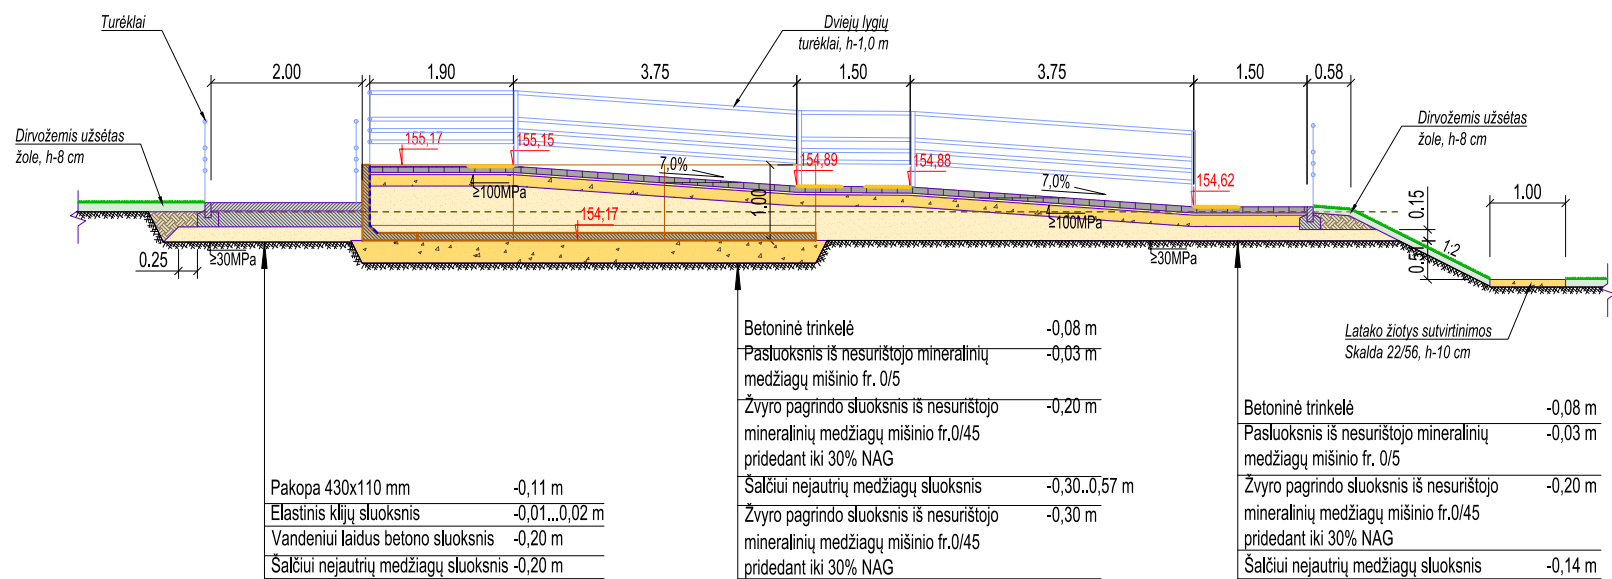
Turėklai

Dviejų lygių turėklai, h-1,0 m

2.00  1.90  3.75  1.50  3.75  1.50  0.58

Dirvožemis užsėtas žole, h-8 cm

Dirvožemis užsėtas žole, h-8 cm

155,17  155,15  7,0%  154,89  154,88  7,0%  154,62

≥100MPa  154,17  1.00  ≥100MPa

0.25  ≥30MPa  ≥30MPa

0.15  1:2  0.5  1.00

Latako žiotys sutvirtinimos Skalda 22/56, h-10 cm

| | |
|---|---|
| Pakopa 430x110 mm | -0,11 m |
| Elastinis klijų sluoksnis | -0,01...0,02 m |
| Vandeniui laidus betono sluoksnis | -0,20 m |
| Šalčiui nejautrių medžiagų sluoksnis | -0,20 m |

| | |
|---|---|
| Betoninė trinkelė | -0,08 m |
| Pasluoksnis iš nesurištojo mineralinių medžiagų mišinio fr. 0/5 | -0,03 m |
| Žvyro pagrindo sluoksnis iš nesurištojo mineralinių medžiagų mišinio fr.0/45 pridedant iki 30% NAG | -0,20 m |
| Šalčiui nejautrių medžiagų sluoksnis | -0,30..0,57 m |
| Žvyro pagrindo sluoksnis iš nesurištojo mineralinių medžiagų mišinio fr.0/45 pridedant iki 30% NAG | -0,30 m |

| | |
|---|---|
| Betoninė trinkelė | -0,08 m |
| Pasluoksnis iš nesurištojo mineralinių medžiagų mišinio fr. 0/5 | -0,03 m |
| Žvyro pagrindo sluoksnis iš nesurištojo mineralinių medžiagų mišinio fr.0/45 pridedant iki 30% NAG | -0,20 m |
| Šalčiui nejautrių medžiagų sluoksnis | -0,14 m |